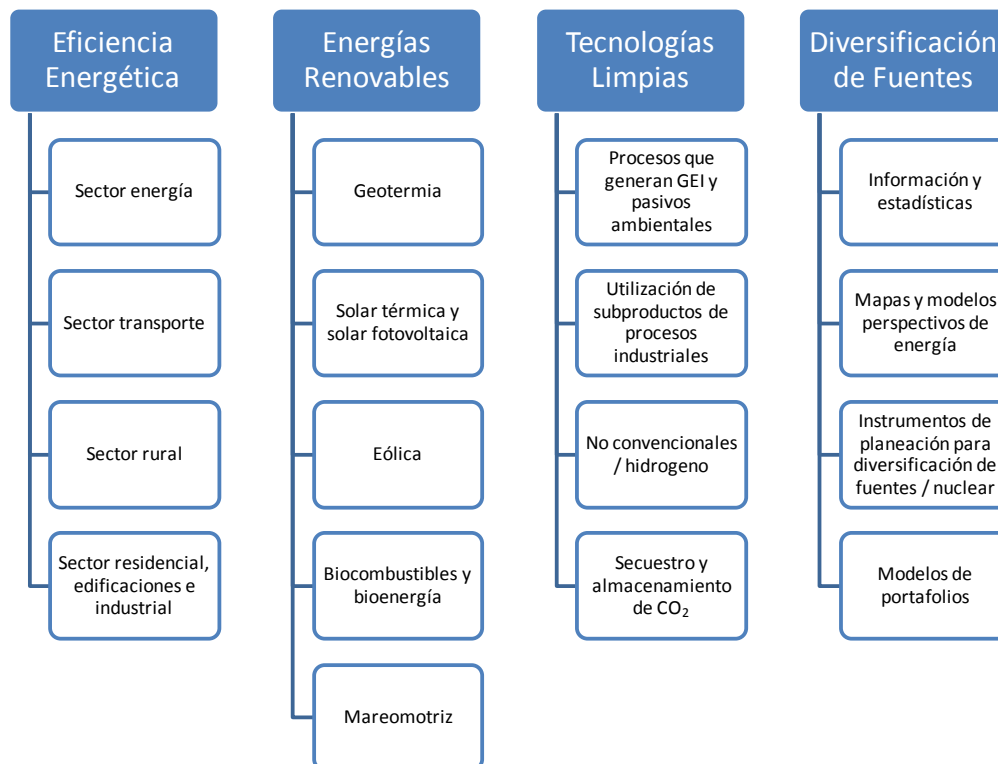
Eficiencia Energética

Sector energía

Sector transporte

Sector rural

Sector residencial, edificaciones e industrial

Energías Renovables

Geotermia

Solar térmica y solar fotovoltaica

Eólica

Biocombustibles y bioenergía

Mareomotriz

Tecnologías Limpias

Procesos que generan GEI y pasivos ambientales

Utilización de subproductos de procesos industriales

No convencionales / hidrogeno

Secuestro y almacenamiento de $CO_2$

Diversificación de Fuentes

Información y estadísticas

Mapas y modelos perspectivos de energía

Instrumentos de planeación para diversificación de fuentes / nuclear

Modelos de portafolios